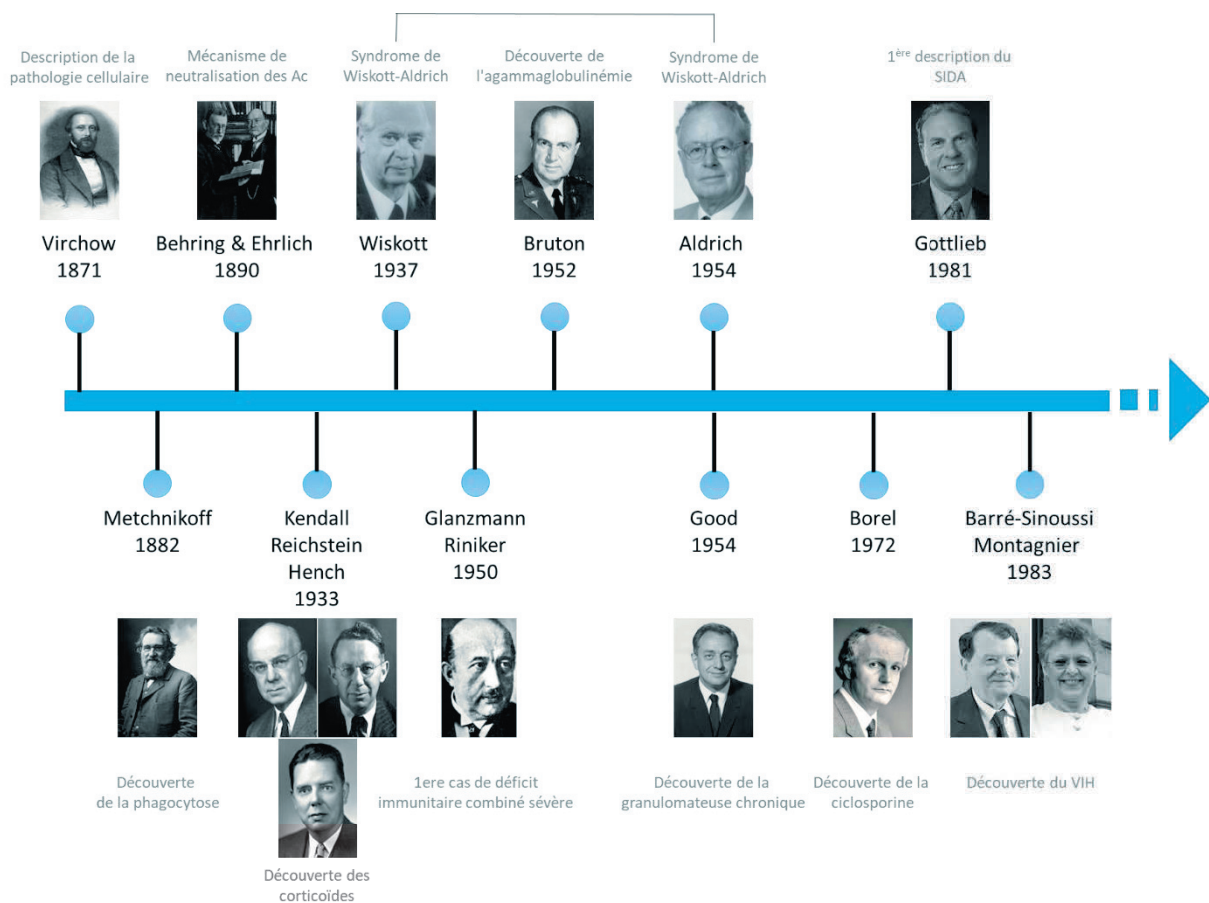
Description de la pathologie cellulaire

Virchow
1871

Mécanisme de neutralisation des Ac

Behring & Ehrlich
1890

Syndrome de Wiskott-Aldrich

Wiskott
1937

Découverte de l'agammaglobulinémie

Bruton
1952

Syndrome de Wiskott-Aldrich

Aldrich
1954

1$^{ère}$ description du SIDA

Gottlieb
1981

Metchnikoff
1882

Kendall
Reichstein
Hench
1933

Glanzmann
Riniker
1950

Good
1954

Borel
1972

Barré-Sinoussi
Montagnier
1983

Découverte de la phagocytose

1ere cas de déficit immunitaire combiné sévère

Découverte de la granulomateuse chronique

Découverte de la ciclosporine

Découverte du VIH

Découverte des corticoïdes